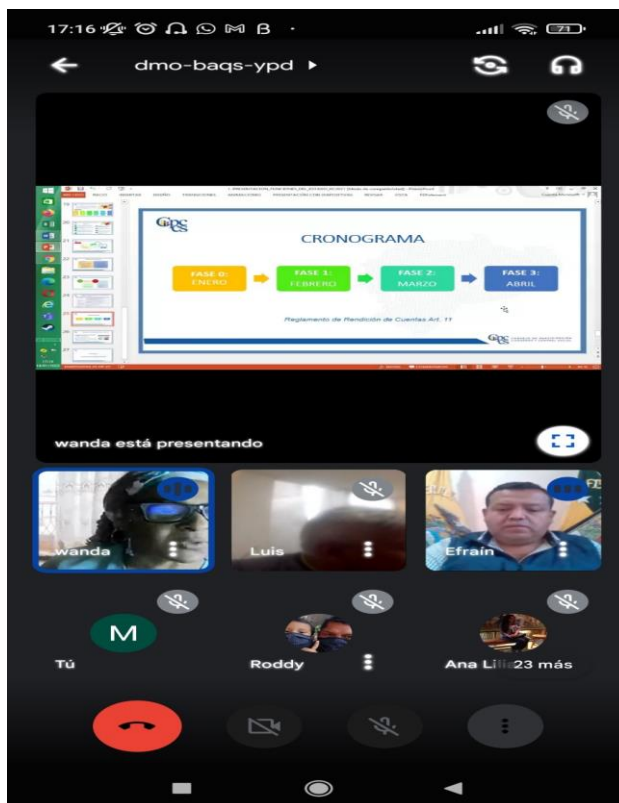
17:16

dmo-baqs-ypd ▸

CRONOGRAMA

FASE 0: ENERO

FASE 1: FEBRERO

FASE 2: MARZO

FASE 3: ABRIL

Reglamento de Rendición de Cuentas Art. 11

wanda está presentando

wanda

Luis

Efraín

M

Tú

Roddy

Ana Lil 23 más